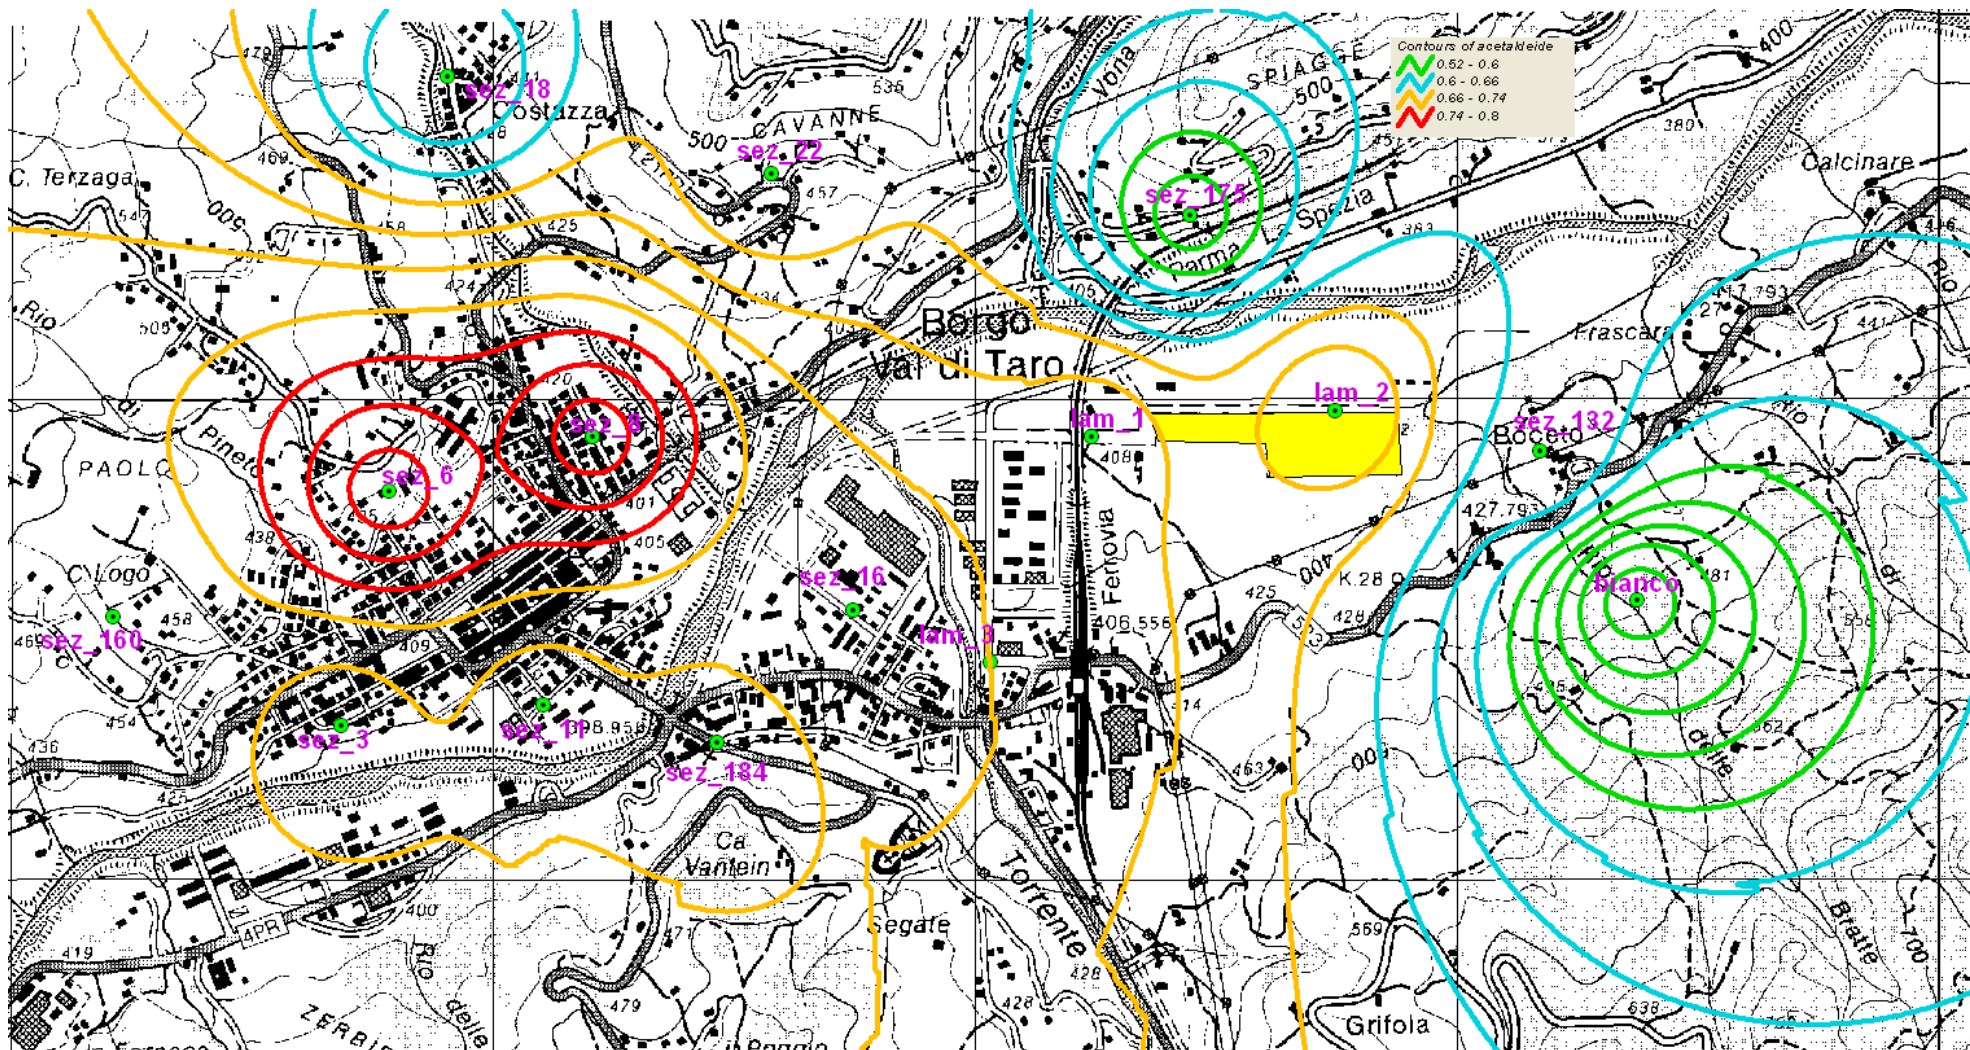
Contours of acetaldeide
0.52 - 0.6
0.6 - 0.66
0.66 - 0.74
0.74 - 0.8

sez_18
Costuzza
535
CAVANNE
500
sez_22
457
C. Terzaga
547
500
425
424
Rio
505
Vona
SPIAGGE
500
sez_175
Spezia
Parma
363
400
380
Calcinare
Rio
Borgo
Val di Taro
Frascara
sez_6
sez_8
Pineto
PAOLO
438
401
405
lam_1
408
lam_2
sez_132
Boceto
427.793
sez_16
Ferrovia
K.28
425
428
bianco
481
C. Logo
458
sez_160
lam_3
406.556
409
sez_3
sez_11
398.956
sez_184
454
436
425
Ca
Vantein
Segate
Torrente
463
400
delle
419
4PR
400
ZERBIE
Rio
delle
479
428
428
569
Grifola
638
Bratte
700